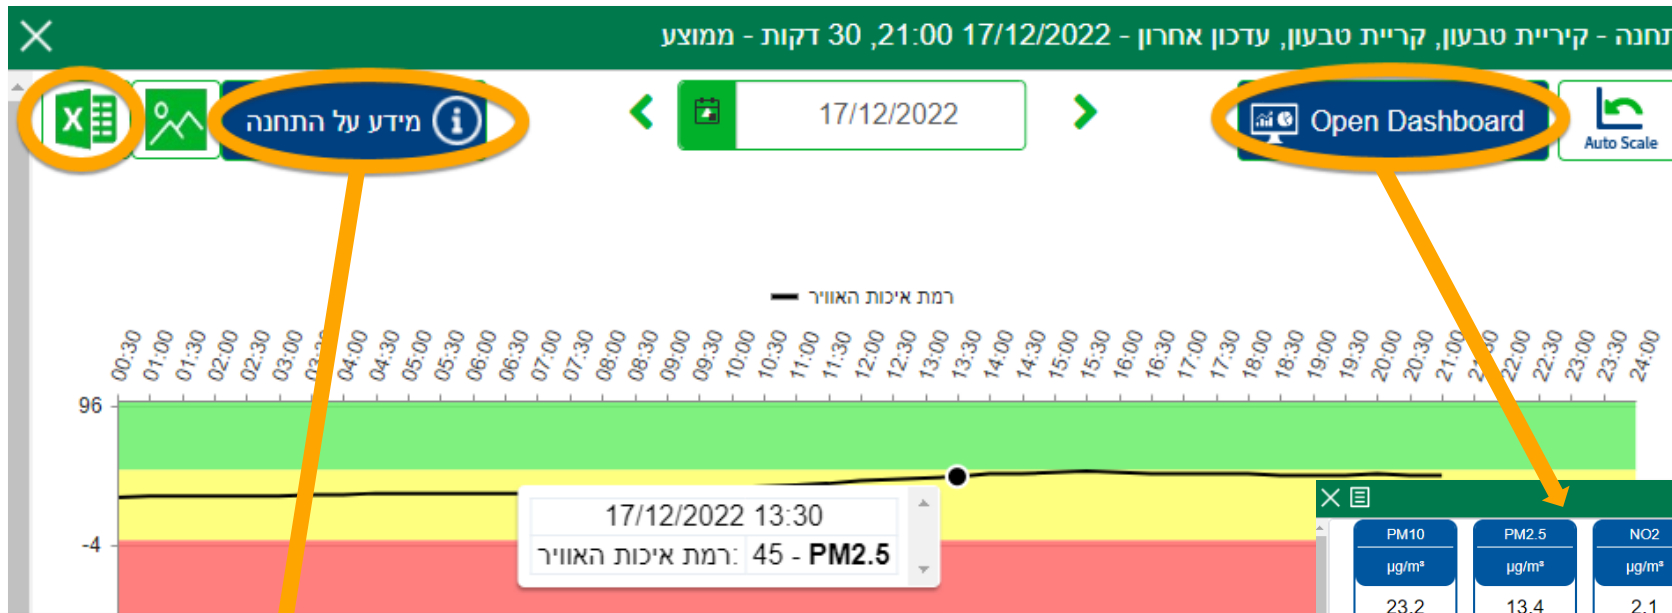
תחנה - קריית טבעון, קריית טבעון, עדכון אחרון - 17/12/2022 21:00, 30 דקות - ממוצע

מידע על התחנה

17/12/2022

Open Dashboard

Auto Scale

רמת איכות האוויר

00:30 01:00 01:30 02:00 02:30 03:00 03:30 04:00 04:30 05:00 05:30 06:00 06:30 07:00 07:30 08:00 08:30 09:00 09:30 10:00 10:30 11:00 11:30 12:00 12:30 13:00 13:30 14:00 14:30 15:00 15:30 16:00 16:30 17:00 17:30 18:00 18:30 19:00 19:30 20:00 20:30 21:00 21:30 22:00 22:30 23:00 23:30 24:00

96

-4

17/12/2022 13:30

רמת איכות האוויר: 45 - PM2.5

| PM10 | PM2.5 | NO2 |
|---|---|---|
| µg/m³ | µg/m³ | µg/m³ |
| 23.2 | 13.4 | 2.1 |